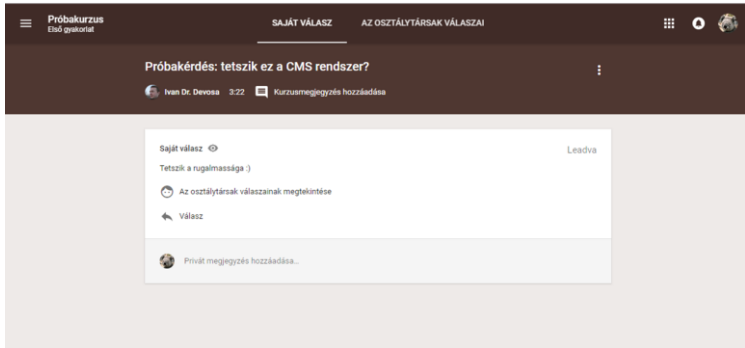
Próbakurzus
Első gyakorlat

SAJÁT VÁLASZ
AZ OSZTÁLYTÁRSAK VÁLASZAI

Próbakérdés: tetszik ez a CMS rendszer?

Ivan Dr. Devosa 3:22 Kurzusmegjegyzés hozzáadása

Saját válasz
Leadva

Tetszik a rugalmassága :)

Az osztálytársak válaszainak megtekintése

Válasz

Privát megjegyzés hozzáadása...